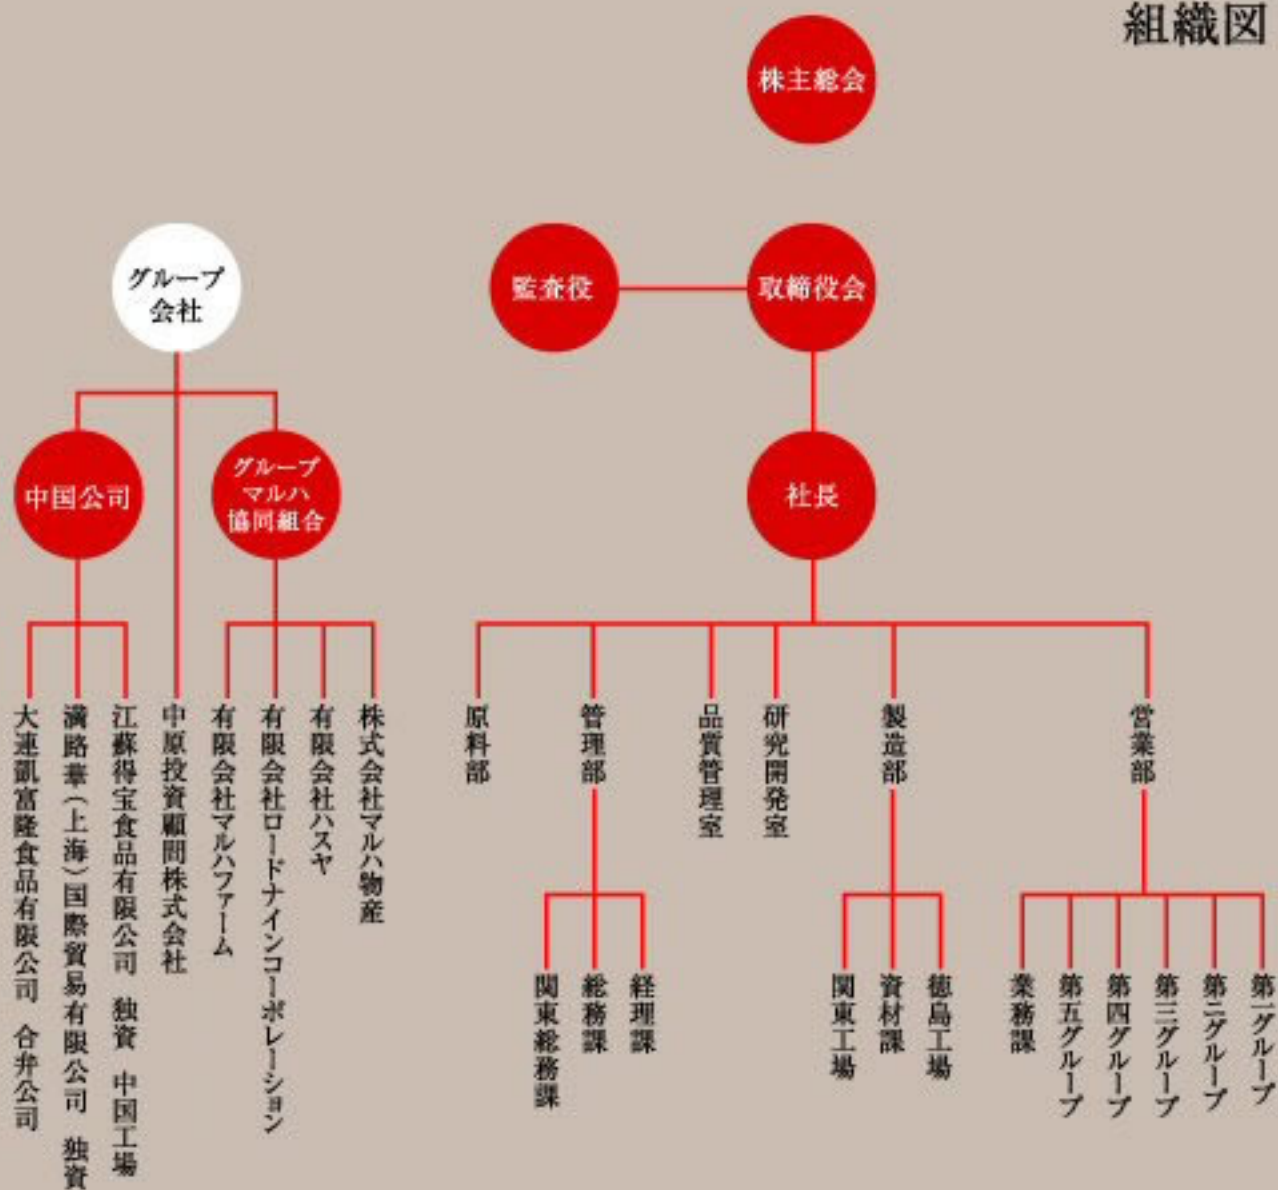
組織図

株主総会

監査役

取締役会

社長

グループ会社

中国公司

グループマルハ協同組合

大連凱富隆食品有限公司　合弁公司

満路華（上海）国際貿易有限公司　独資

江蘇得宝食品有限公司　独資　中国工場

中原投資顧問株式会社

有限会社マルハファーム

有限会社ロードナインコーポレーション

有限会社ハスヤ

株式会社マルハ物産

原料部

管理部

関東総務課

総務課

経理課

品質管理室

研究開発室

製造部

関東工場

資材課

徳島工場

営業部

業務課

第五グループ

第四グループ

第三グループ

第二グループ

第一グループ